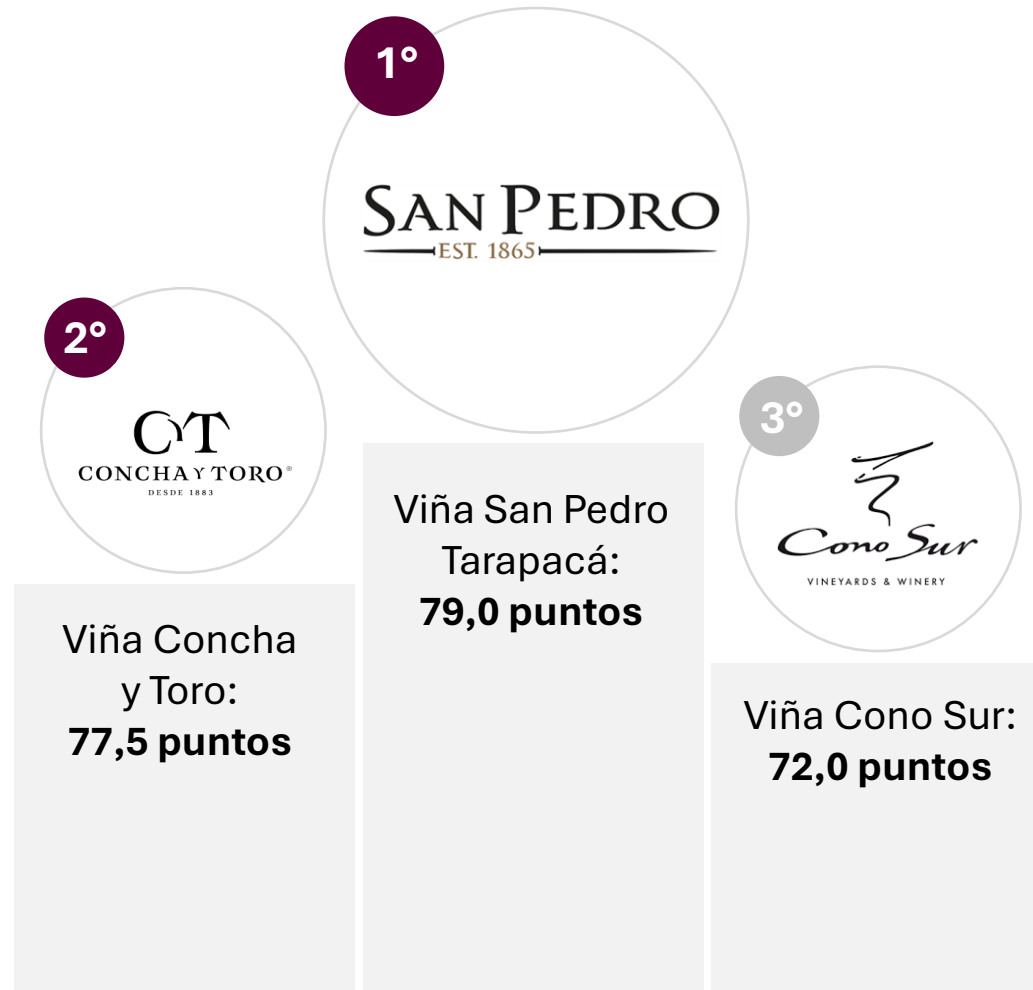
1°

SAN PEDRO
EST. 1865

2°

CT
CONCHA Y TORO®
DESDE 1883

Viña Concha y Toro:
**77,5 puntos**

Viña San Pedro Tarapacá:
**79,0 puntos**

3°

Cono Sur
VINEYARDS & WINERY

Viña Cono Sur:
**72,0 puntos**